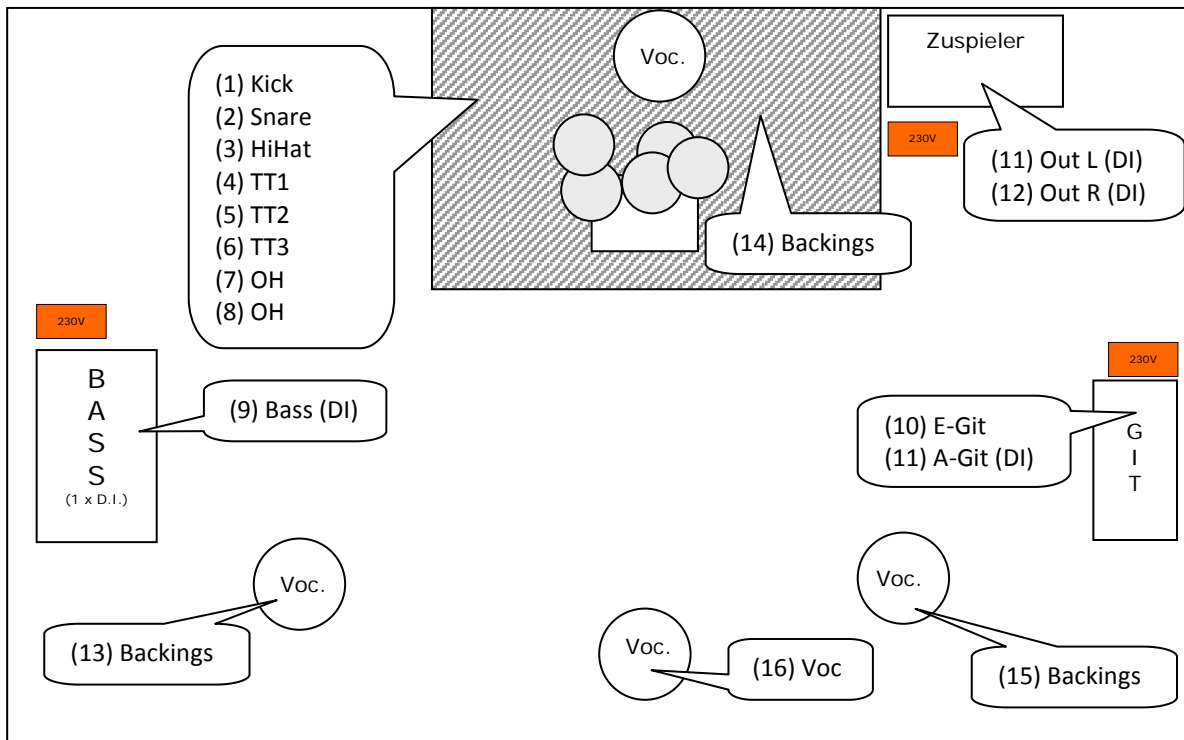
(1) Kick
(2) Snare
(3) HiHat
(4) TT1
(5) TT2
(6) TT3
(7) OH
(8) OH

Voc.

(14) Backings

Zuspieler

230V

(11) Out L (DI)
(12) Out R (DI)

230V

B
A
S
S
(1 x D.I.)

(9) Bass (DI)

230V

(10) E-Git
(11) A-Git (DI)

G
I
T

Voc.

(13) Backings

Voc.

(16) Voc

Voc.

(15) Backings